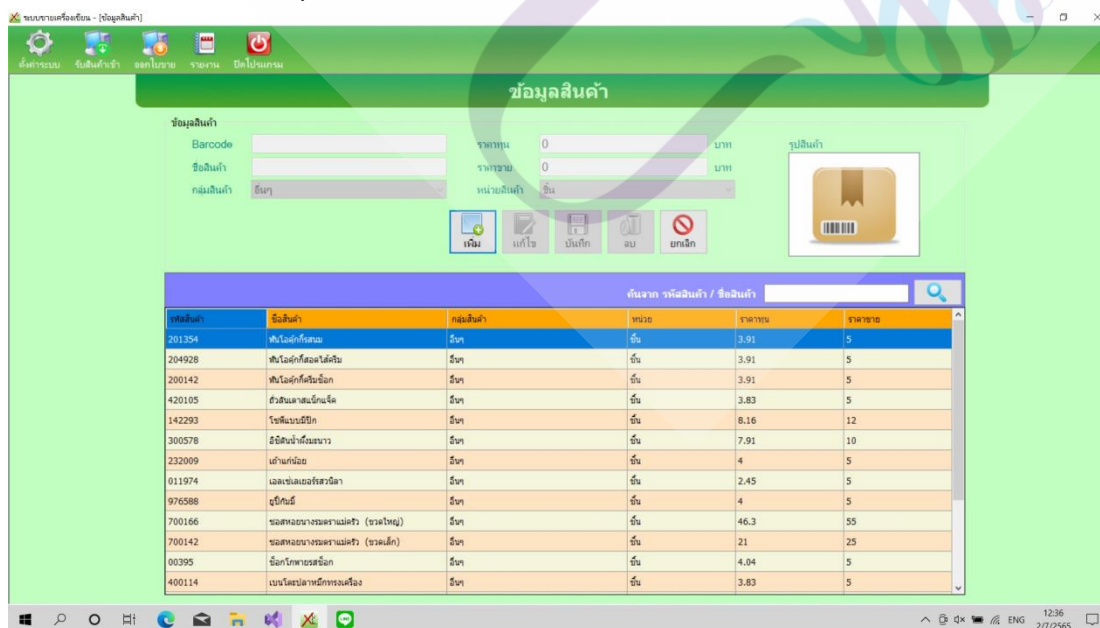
ระบบขายเครื่องเขียน - [ข้อมูลสินค้า]

ตั้งค่าระบบ รับสินค้าเข้า ออกใบขาย รายงาน ปิดโปรแกรม

ข้อมูลสินค้า

ข้อมูลสินค้า
Barcode
ชื่อสินค้า
กลุ่มสินค้า อื่นๆ
ราคาทุน 0 บาท
ราคาขาย 0 บาท
หน่วยสินค้า ชิ้น
รูปสินค้า

เพิ่ม แก้ไข บันทึก ลบ ยกเลิก

ค้นจาก รหัสสินค้า / ชื่อสินค้า

| รหัสสินค้า | ชื่อสินค้า | กลุ่มสินค้า | หน่วย | ราคาทุน | ราคาขาย |
|---|---|---|---|---|---|
| 201354 | ฟันโอคุกกี้รสนม | อื่นๆ | ชิ้น | 3.91 | 5 |
| 204928 | ฟันโอคุกกี้สอดไส้ครีม | อื่นๆ | ชิ้น | 3.91 | 5 |
| 200142 | ฟันโอคุกกี้ครีมช็อก | อื่นๆ | ชิ้น | 3.91 | 5 |
| 420105 | ถั่วลันเตาสแน็กแจ็ค | อื่นๆ | ชิ้น | 3.83 | 5 |
| 142293 | โชพิแบบมีปีก | อื่นๆ | ชิ้น | 8.16 | 12 |
| 300578 | อิชิตันน้ำผึ้งมะนาว | อื่นๆ | ชิ้น | 7.91 | 10 |
| 232009 | เถ้าแก่น้อย | อื่นๆ | ชิ้น | 4 | 5 |
| 011974 | เอลเซ่เลเยอร์สวนิลา | อื่นๆ | ชิ้น | 2.45 | 5 |
| 976588 | ยูปี้กัมมี่ | อื่นๆ | ชิ้น | 4 | 5 |
| 700166 | ซอสหอยนางรมตราแม่ครัว (ขวดใหญ่) | อื่นๆ | ชิ้น | 46.3 | 55 |
| 700142 | ซอสหอยนางรมตราแม่ครัว (ขวดเล็ก) | อื่นๆ | ชิ้น | 21 | 25 |
| 00395 | ช็อกโกพายรสช็อก | อื่นๆ | ชิ้น | 4.04 | 5 |
| 400114 | เบนโตะปลาหมึกทรงเครื่อง | อื่นๆ | ชิ้น | 3.83 | 5 |

ENG 12:36 2/7/2565